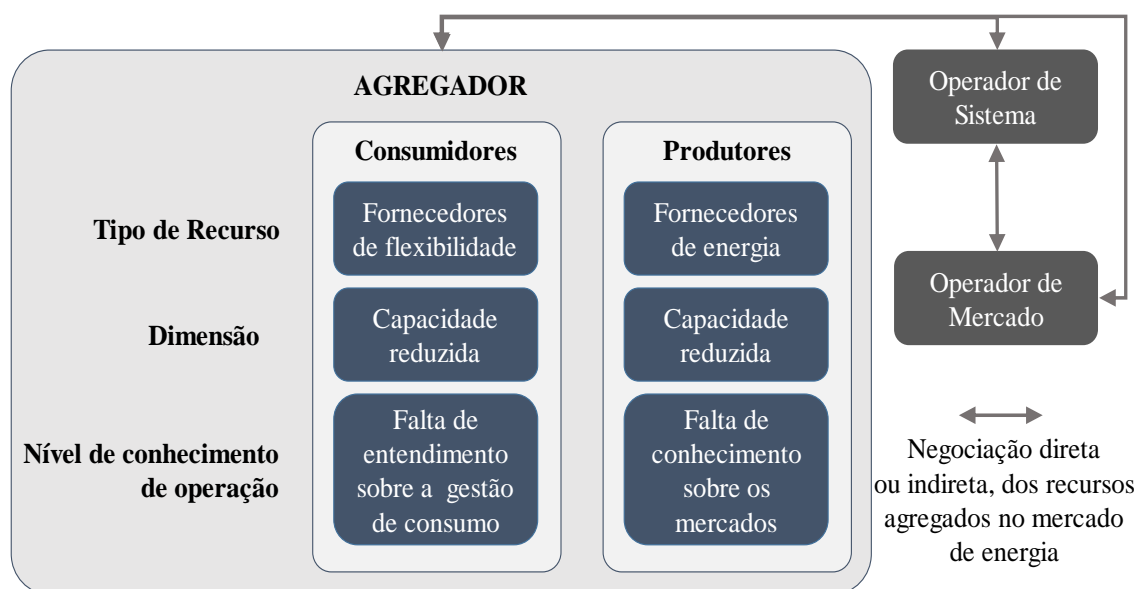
AGREGADOR

Consumidores

Produtores

Tipo de Recurso

Fornecedores de flexibilidade

Fornecedores de energia

Dimensão

Capacidade reduzida

Capacidade reduzida

Nível de conhecimento de operação

Falta de entendimento sobre a gestão de consumo

Falta de conhecimento sobre os mercados

Operador de Sistema

Operador de Mercado

Negociação direta ou indireta, dos recursos agregados no mercado de energia